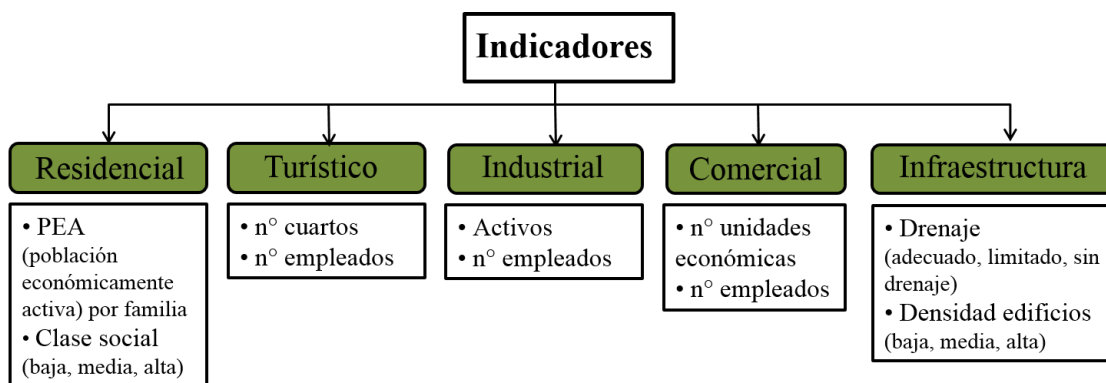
Indicadores

Residencial
• PEA (población económicamente activa) por familia
• Clase social (baja, media, alta)

Turístico
• n° cuartos
• n° empleados

Industrial
• Activos
• n° empleados

Comercial
• n° unidades económicas
• n° empleados

Infraestructura
• Drenaje (adecuado, limitado, sin drenaje)
• Densidad edificios (baja, media, alta)